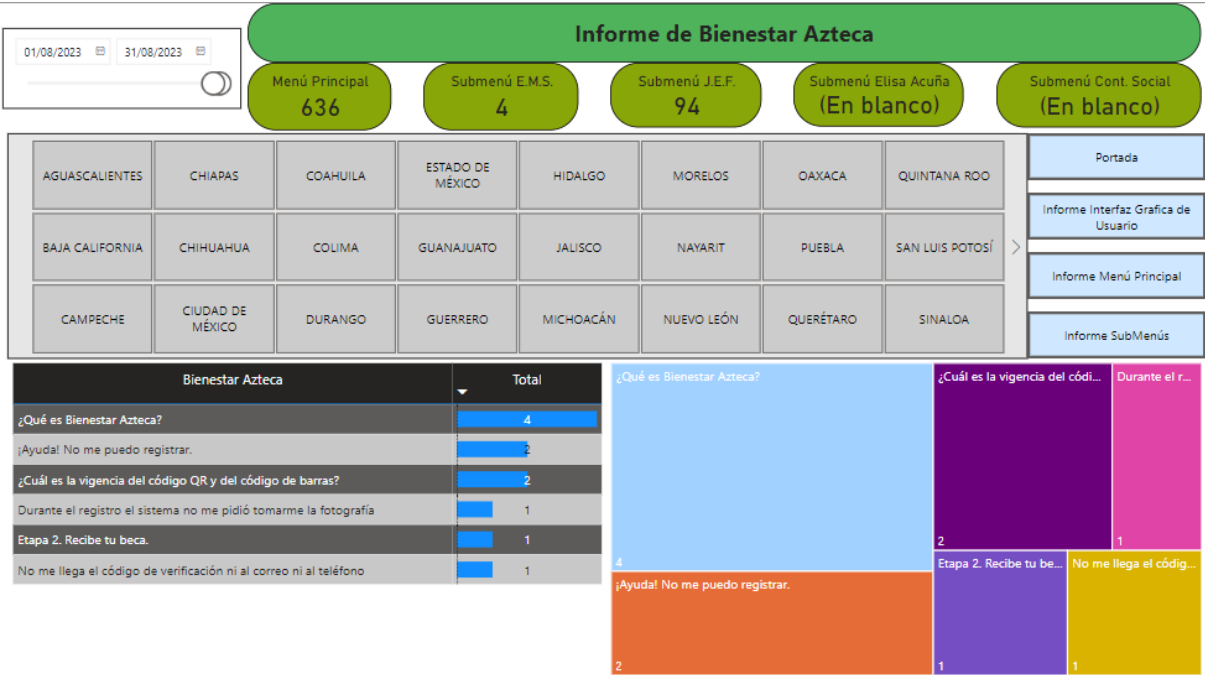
01/08/2023 31/08/2023

Informe de Bienestar Azteca

Menú Principal
636

Submenú E.M.S.
4

Submenú J.E.F.
94

Submenú Elisa Acuña
(En blanco)

Submenú Cont. Social
(En blanco)

| AGUASCALIENTES | CHIAPAS | COAHUILA | ESTADO DE MÉXICO | HIDALGO | MORELOS | OAXACA | QUINTANA ROO |
|---|---|---|---|---|---|---|---|
| BAJA CALIFORNIA | CHIHUAHUA | COLIMA | GUANAJUATO | JALISCO | NAYARIT | PUEBLA | SAN LUIS POTOSÍ |
| CAMPECHE | CIUDAD DE MÉXICO | DURANGO | GUERRERO | MICHOACÁN | NUEVO LEÓN | QUERÉTARO | SINALOA |

Portada

Informe Interfaz Grafica de Usuario

Informe Menú Principal

Informe SubMenús

| Bienestar Azteca | Total |
|---|---|
| ¿Qué es Bienestar Azteca? | 4 |
| ¡Ayuda! No me puedo registrar. | 2 |
| ¿Cuál es la vigencia del código QR y del código de barras? | 2 |
| Durante el registro el sistema no me pidió tomarme la fotografía | 1 |
| Etapa 2. Recibe tu beca. | 1 |
| No me llega el código de verificación ni al correo ni al teléfono | 1 |

¿Qué es Bienestar Azteca?
4

¿Cuál es la vigencia del códi...
2

Durante el r...
1

¡Ayuda! No me puedo registrar.
2

Etapa 2. Recibe tu be...
1

No me llega el código...
1